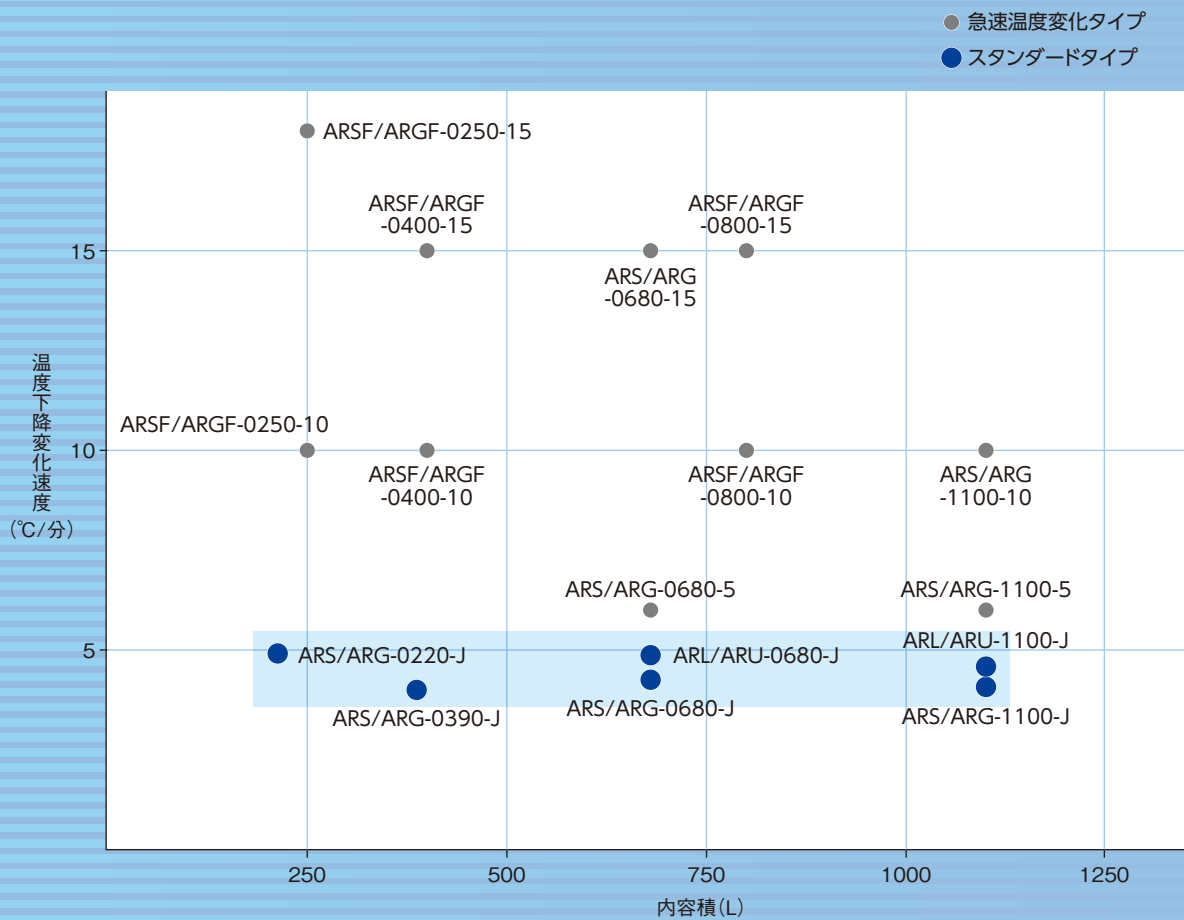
急速温度変化タイプ
スタンダードタイプ

温度下降変化速度（℃/分）

15
10
5

ARSF/ARGF-0250-15
ARSF/ARGF -0400-15
ARSF/ARGF -0800-15
ARS/ARG -0680-15
ARSF/ARGF-0250-10
ARSF/ARGF -0400-10
ARSF/ARGF -0800-10
ARS/ARG -1100-10
ARS/ARG-0680-5
ARS/ARG-1100-5
ARL/ARU-1100-J
ARS/ARG-0220-J
ARL/ARU-0680-J
ARS/ARG-0390-J
ARS/ARG-0680-J
ARS/ARG-1100-J

250
500
750
1000
1250
内容積（L）